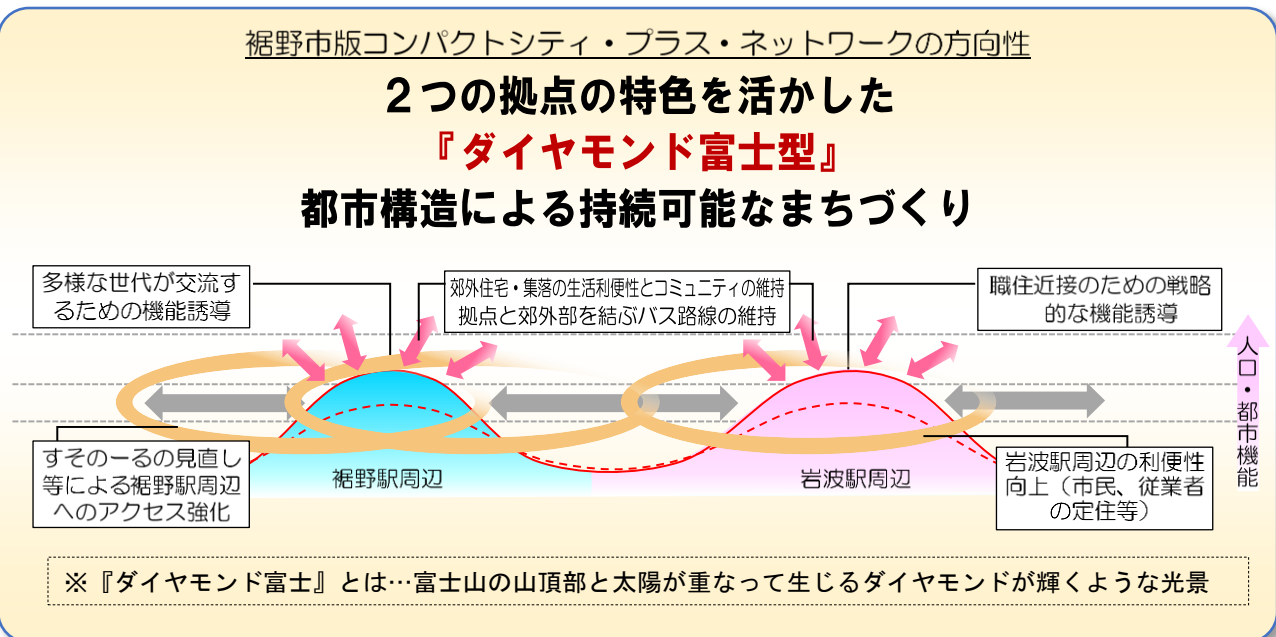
裾野市版コンパクトシティ・プラス・ネットワークの方向性

２つの拠点の特色を活かした
『ダイヤモンド富士型』
都市構造による持続可能なまちづくり

多様な世代が交流するための機能誘導

郊外住宅・集落の生活利便性とコミュニティの維持
拠点と郊外部を結ぶバス路線の維持

職住近接のための戦略的な機能誘導

人口・都市機能

すそのーるの見直し等による裾野駅周辺へのアクセス強化

裾野駅周辺

岩波駅周辺

岩波駅周辺の利便性向上（市民、従業者の定住等）

※『ダイヤモンド富士』とは…富士山の山頂部と太陽が重なって生じるダイヤモンドが輝くような光景